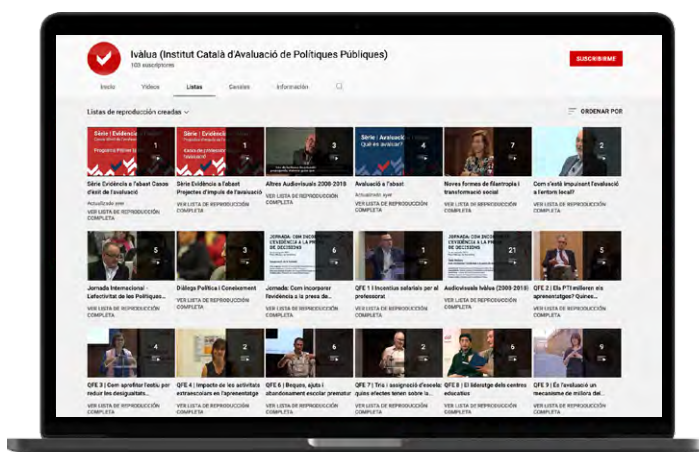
Ivàlua (Institut Català d'Avaluació de Polítiques Públiques)
103 suscriptores

SUSCRIBIRME

Inicio Vídeos Listas Canales Información

Listas de reproducción creadas

ORDENAR POR

Sèrie Evidència a l'abast Casos d'èxit de l'avaluació
Actualizada ayer
VER LISTA DE REPRODUCCIÓN COMPLETA

Sèrie Evidència a l'abast Projectes d'impuls de l'avaluació
VER LISTA DE REPRODUCCIÓN COMPLETA

Altres Audiovisuals 2008-2019
VER LISTA DE REPRODUCCIÓN COMPLETA

Avaluació a l'abast
Actualizada ayer
VER LISTA DE REPRODUCCIÓN COMPLETA

Noves formes de filantropia i transformació social
VER LISTA DE REPRODUCCIÓN COMPLETA

Com s'està impulsant l'avaluació a l'entorn local?
VER LISTA DE REPRODUCCIÓN COMPLETA

Jornada Internacional - L'efectivitat de les Polítiques...
VER LISTA DE REPRODUCCIÓN COMPLETA

Diàleg Polític i Coneixement
VER LISTA DE REPRODUCCIÓN COMPLETA

Jornada: Com incorporar l'evidència a la presa de...
VER LISTA DE REPRODUCCIÓN COMPLETA

QFE 1 | Incentius salarials per al professorat
VER LISTA DE REPRODUCCIÓN COMPLETA

Audiovisuals Ivàlua (2008-2018)
VER LISTA DE REPRODUCCIÓN COMPLETA

QFE 2 | Els PTI milloren els aprenentatges? Quines...
VER LISTA DE REPRODUCCIÓN COMPLETA

QFE 3 | Com aprofitar l'estiu per reduir les desigualtats...
VER LISTA DE REPRODUCCIÓN COMPLETA

QFE 4 | Impacte de les activitats extraescolars en l'aprenentatge
VER LISTA DE REPRODUCCIÓN COMPLETA

QFE 5 | Beques, ajuts i abandonament escolar prematur
VER LISTA DE REPRODUCCIÓN COMPLETA

QFE 7 | Tria i assignació d'escola: quins efectes tenen sobre la...
VER LISTA DE REPRODUCCIÓN COMPLETA

QFE 8 | El lideratge dels centres educatius
VER LISTA DE REPRODUCCIÓN COMPLETA

QFE 9 | És l'avaluació un mecanisme de millora del...
VER LISTA DE REPRODUCCIÓN COMPLETA